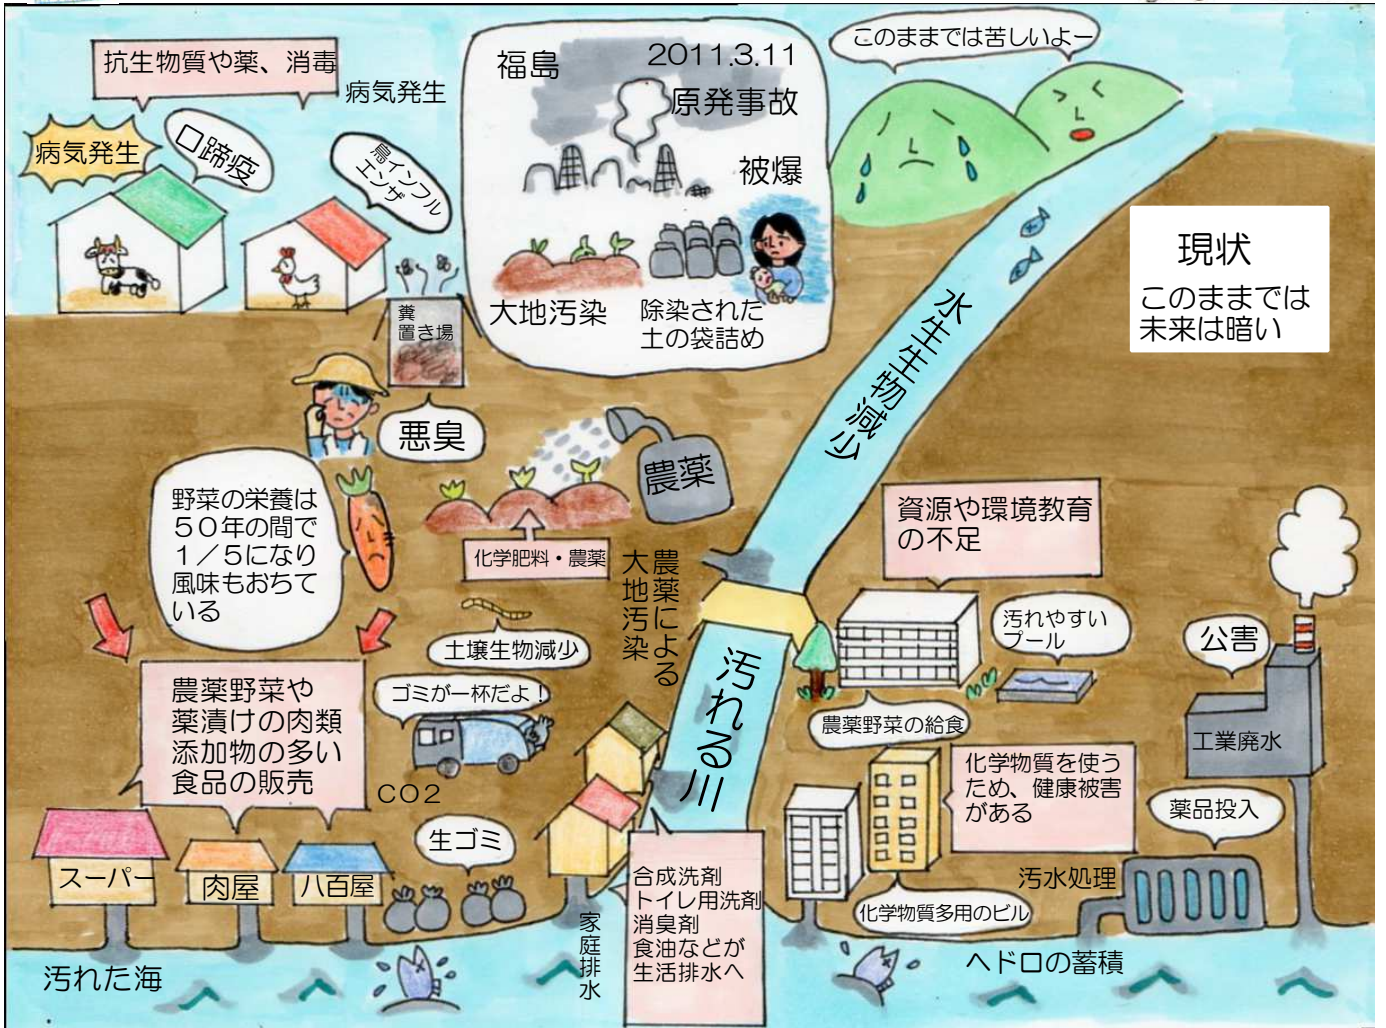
抗生物質や薬、消毒

病気発生

病気発生

口蹄疫

鳥インフルエンザ

福島

2011.3.11

原発事故

被爆

大地汚染

除染された土の袋詰め

このままでは苦しいよー

現状

このままでは未来は暗い

糞置き場

悪臭

農薬

水生生物減少

野菜の栄養は50年の間で1／5になり風味もおちている

化学肥料・農薬

農薬による大地汚染

資源や環境教育の不足

汚れやすいプール

公害

土壌生物減少

ゴミが一杯だよ！

汚れる川

農薬野菜の給食

農薬野菜や薬漬けの肉類添加物の多い食品の販売

CO2

化学物質を使うため、健康被害がある

工業廃水

薬品投入

生ゴミ

合成洗剤
トイレ用洗剤
消臭剤
食油などが
生活排水へ

汚水処理

スーパー

肉屋

八百屋

家庭排水

化学物質多用のビル

汚れた海

ヘドロの蓄積